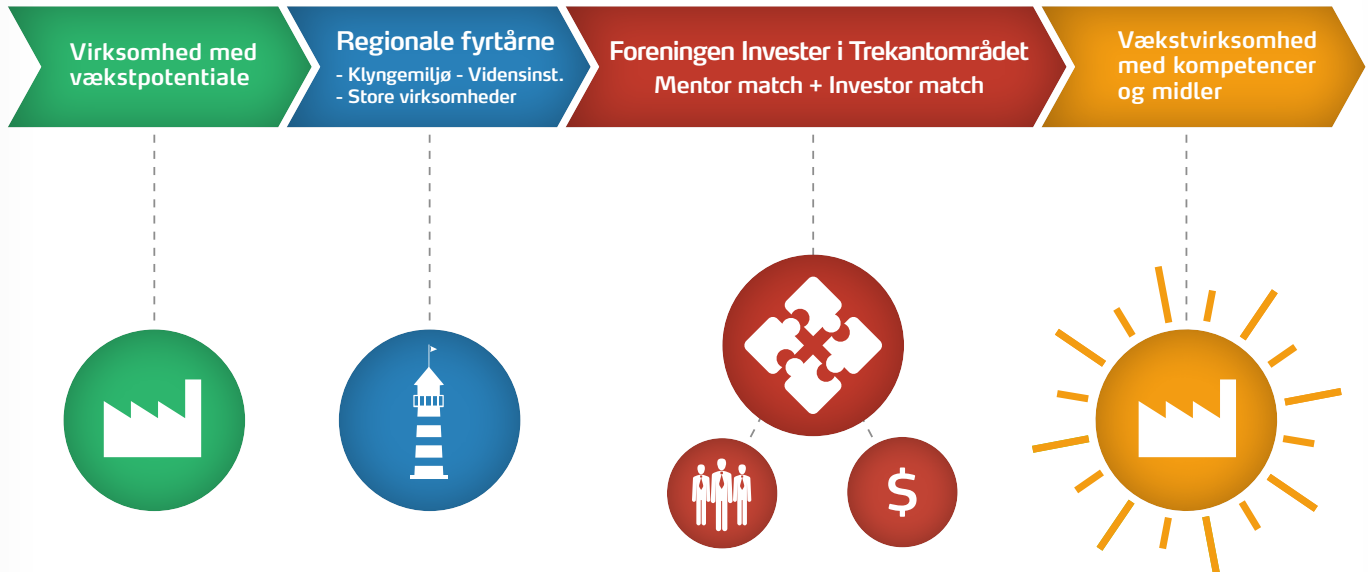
Virksomhed med vækstpotentiale

Regionale fyrtårne
- Klyngemiljø - Vidensinst.
- Store virksomheder

Foreningen Invester i Trekantområdet
Mentor match + Investor match

Vækstvirksomhed med kompetencer og midler

$